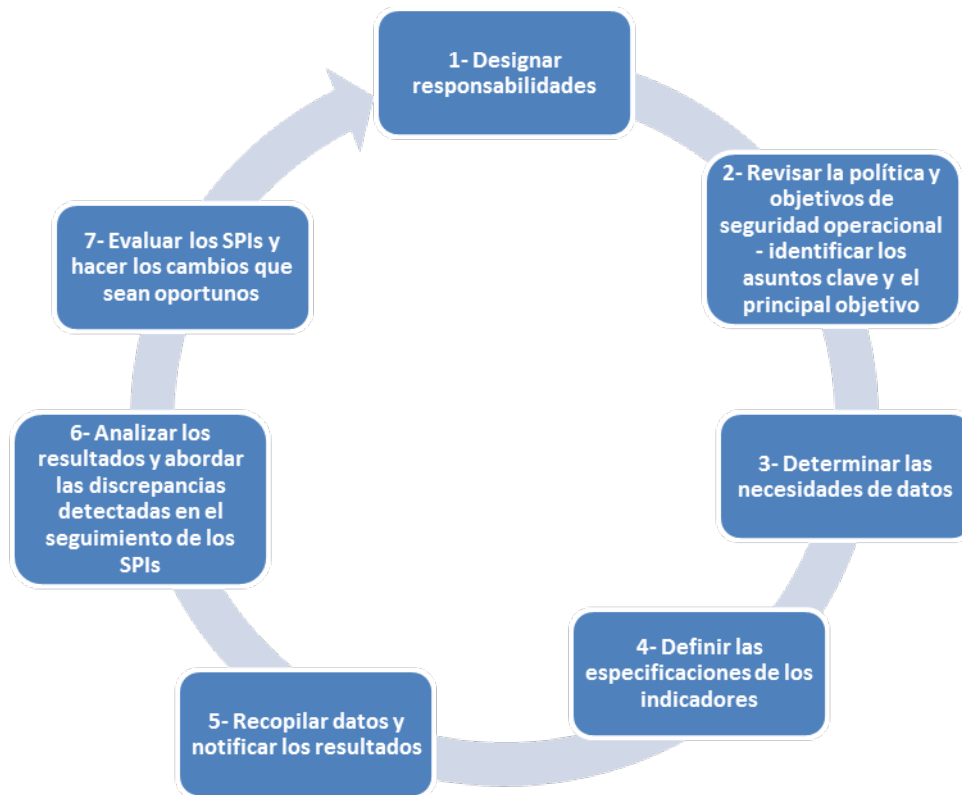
1- Designar responsabilidades

2- Revisar la política y objetivos de seguridad operacional - identificar los asuntos clave y el principal objetivo

3- Determinar las necesidades de datos

4- Definir las especificaciones de los indicadores

5- Recopilar datos y notificar los resultados

6- Analizar los resultados y abordar las discrepancias detectadas en el seguimiento de los SPIs

7- Evaluar los SPIs y hacer los cambios que sean oportunos